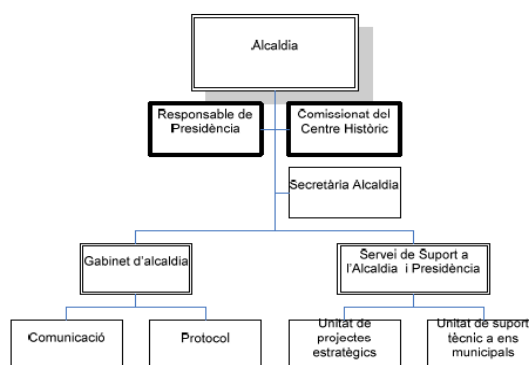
Alcaldia

Responsable de Presidència

Comissionat del Centre Històric

Secretària Alcaldia

Gabinet d'alcaldia

Servei de Suport a l'Alcaldia i Presidència

Comunicació

Protocol

Unitat de projectes estratègics

Unitat de suport tècnic a ens municipals